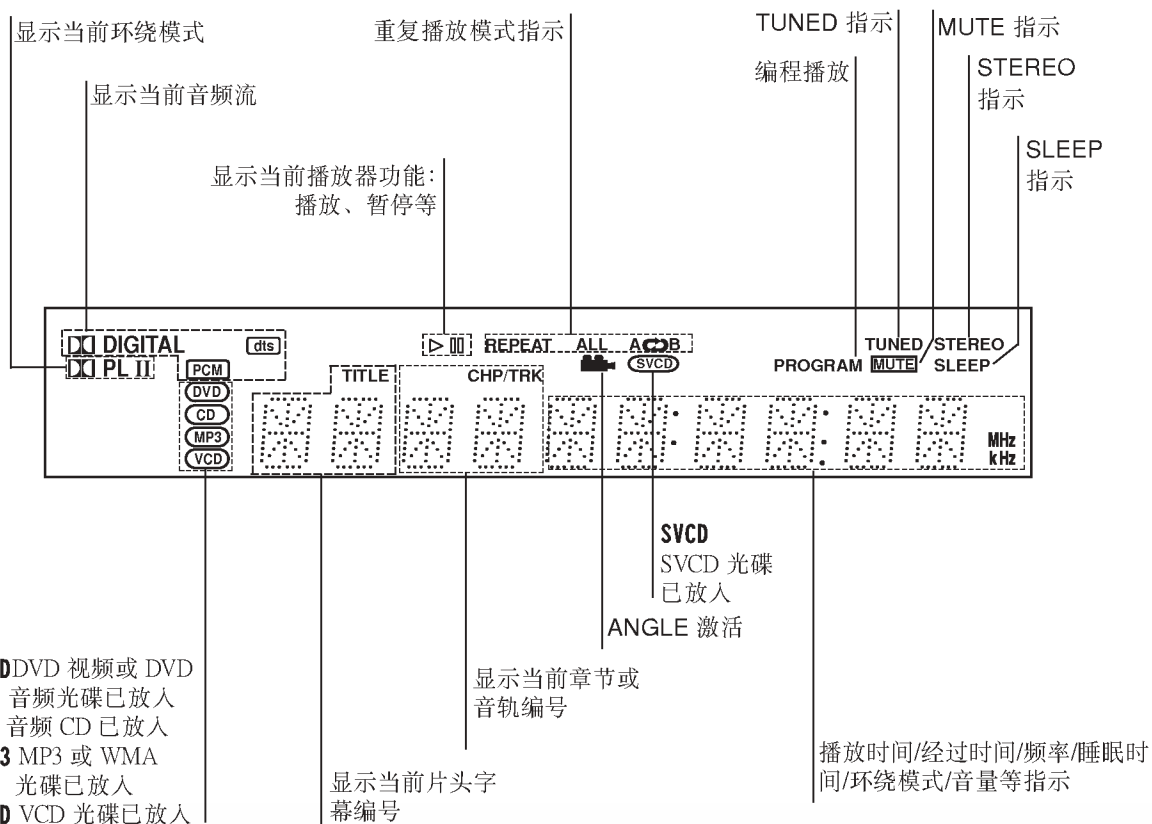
显示当前环绕模式

显示当前音频流

重复播放模式指示

TUNED 指示

MUTE 指示

编程播放

STEREO 指示

SLEEP 指示

显示当前播放器功能：播放、暂停等

DD DIGITAL

dts

DD PL II

PCM

DVD

CD

MP3

VCD

▷ II

REPEAT ALL A B

SVCD

TITLE

CHP/TRK

TUNED STEREO

PROGRAM MUTE SLEEP

MHz

kHz

SVCD

SVCD 光碟已放入

ANGLE 激活

DDVD 视频或 DVD 音频光碟已放入

音频 CD 已放入

3 MP3 或 WMA 光碟已放入

D VCD 光碟已放入

显示当前章节或音轨编号

显示当前片头字幕编号

播放时间/经过时间/频率/睡眠时间/环绕模式/音量等指示